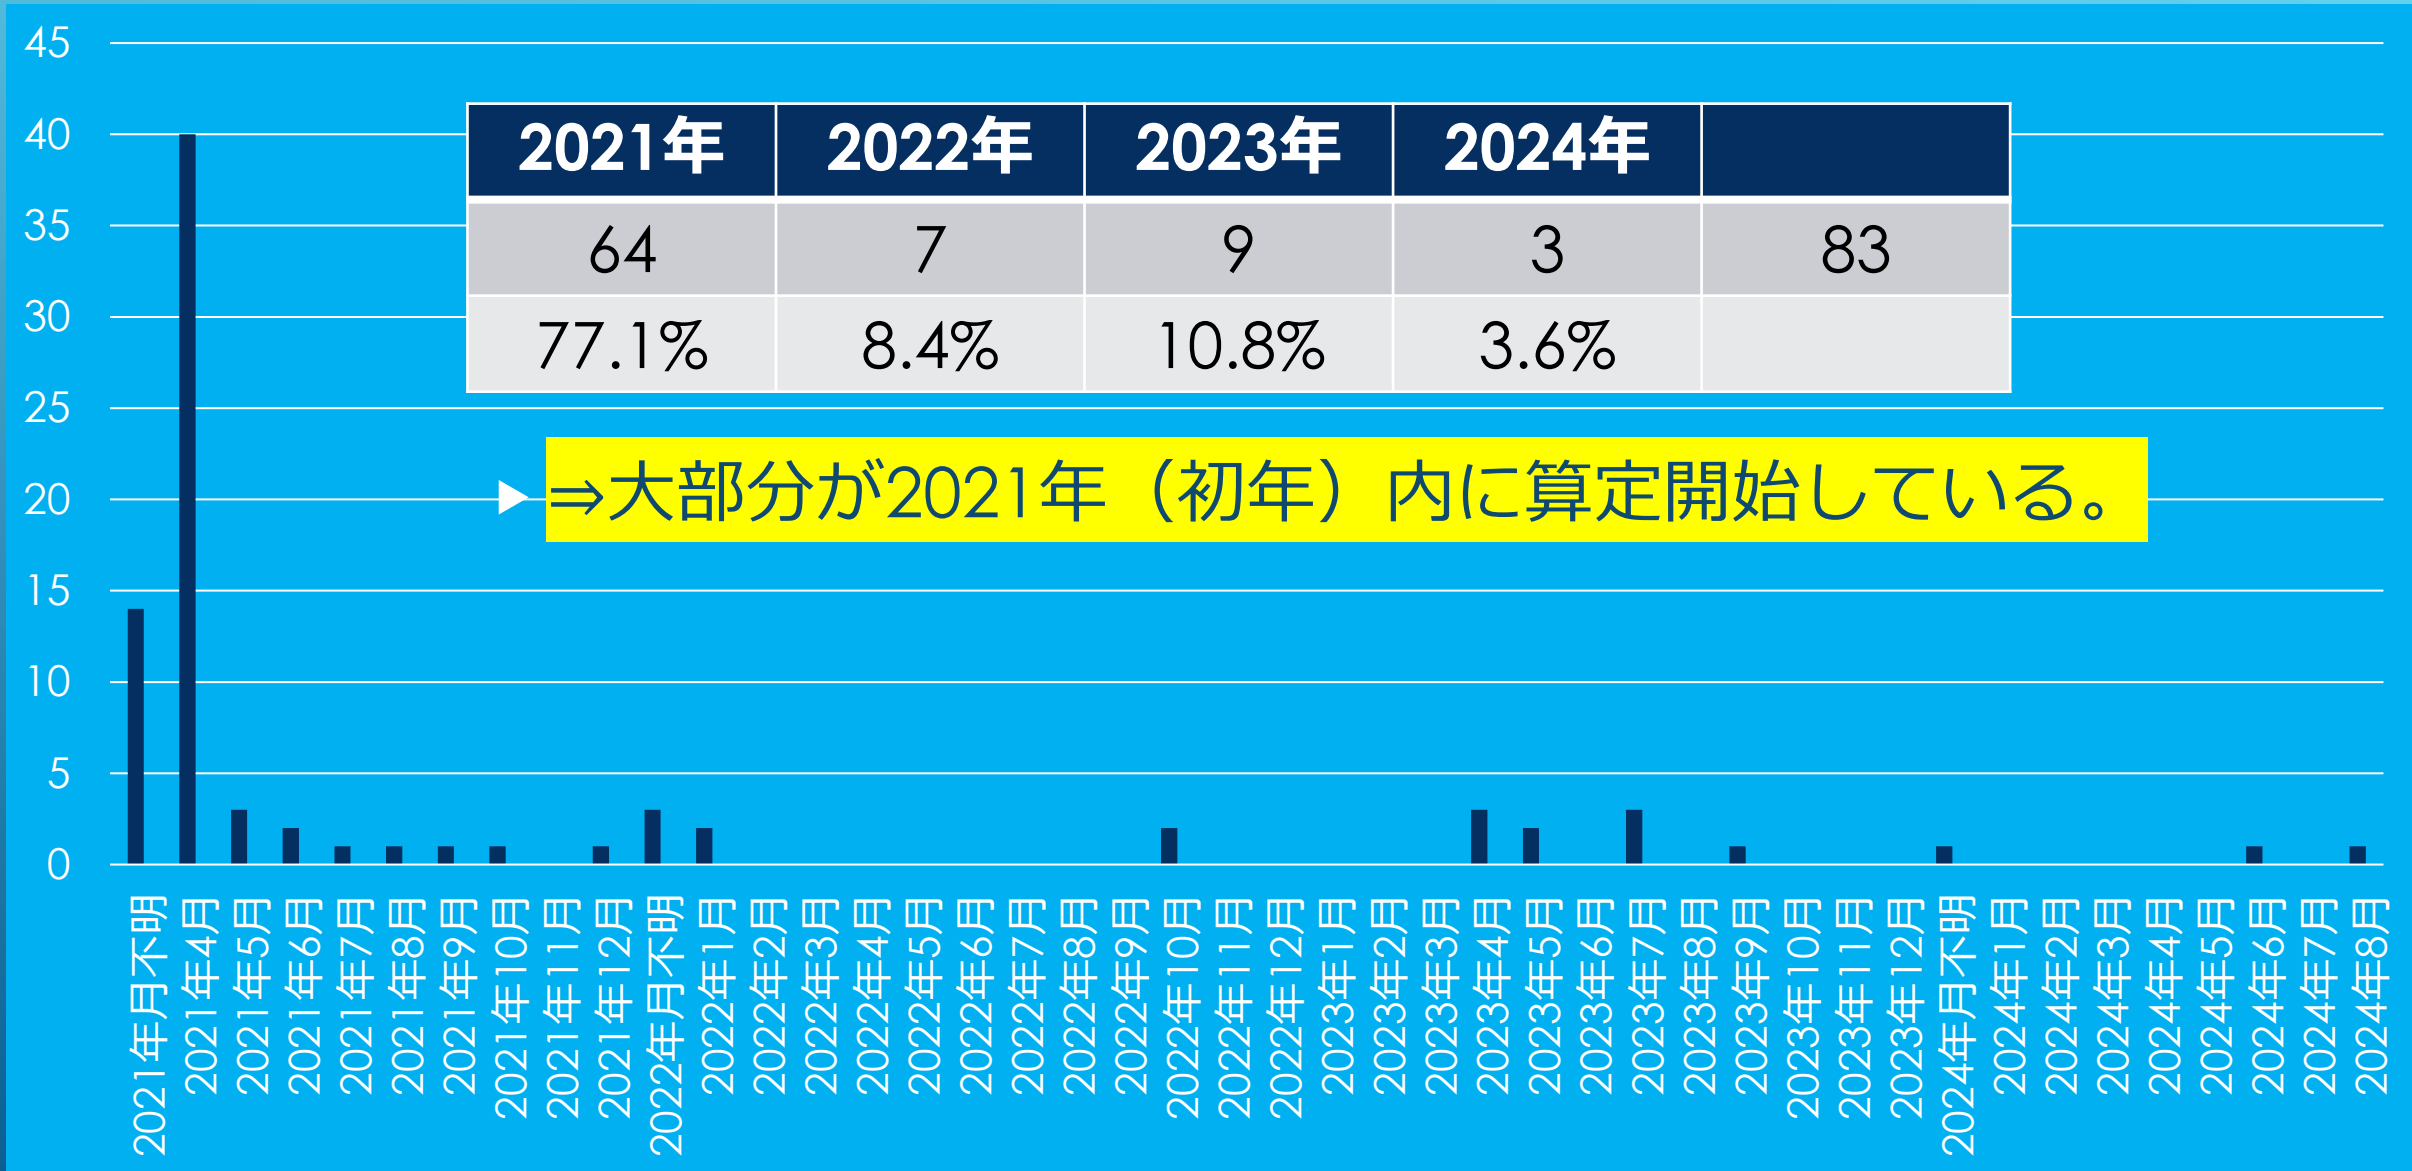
45
40
35
30
25
20
15
10
5
0

| 2021年 | 2022年 | 2023年 | 2024年 | |
|---|---|---|---|---|
| 64 | 7 | 9 | 3 | 83 |
| 77.1% | 8.4% | 10.8% | 3.6% | |

⇒大部分が2021年（初年）内に算定開始している。

2021年月不明
2021年4月
2021年5月
2021年6月
2021年7月
2021年8月
2021年9月
2021年10月
2021年11月
2021年12月
2022年月不明
2022年1月
2022年2月
2022年3月
2022年4月
2022年5月
2022年6月
2022年7月
2022年8月
2022年9月
2022年10月
2022年11月
2022年12月
2023年1月
2023年2月
2023年3月
2023年4月
2023年5月
2023年6月
2023年7月
2023年8月
2023年9月
2023年10月
2023年11月
2023年12月
2024年月不明
2024年1月
2024年2月
2024年3月
2024年4月
2024年5月
2024年6月
2024年7月
2024年8月